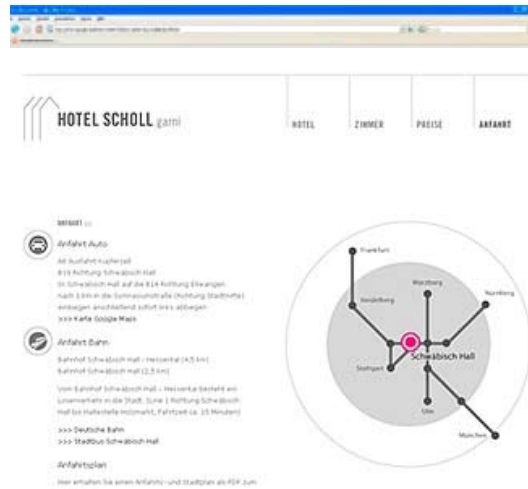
HOTEL SCHOLL garni

HOTEL

ZIMMER

PREISE

ANFAHRT

ANFAHRT ::

Anfahrt Auto

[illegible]
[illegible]
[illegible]
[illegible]
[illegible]
>>> Karte Google Maps

Anfahrt Bahn

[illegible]
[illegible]

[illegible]
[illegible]
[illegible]

>>> Deutsche Bahn
>>> Stadtbus Schwäbisch Hall

Anfahrtsplan

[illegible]

Frankfurt

Würzburg

Nürnberg

Heidelberg

Schwäbisch Hall

Stuttgart

Ulm

München